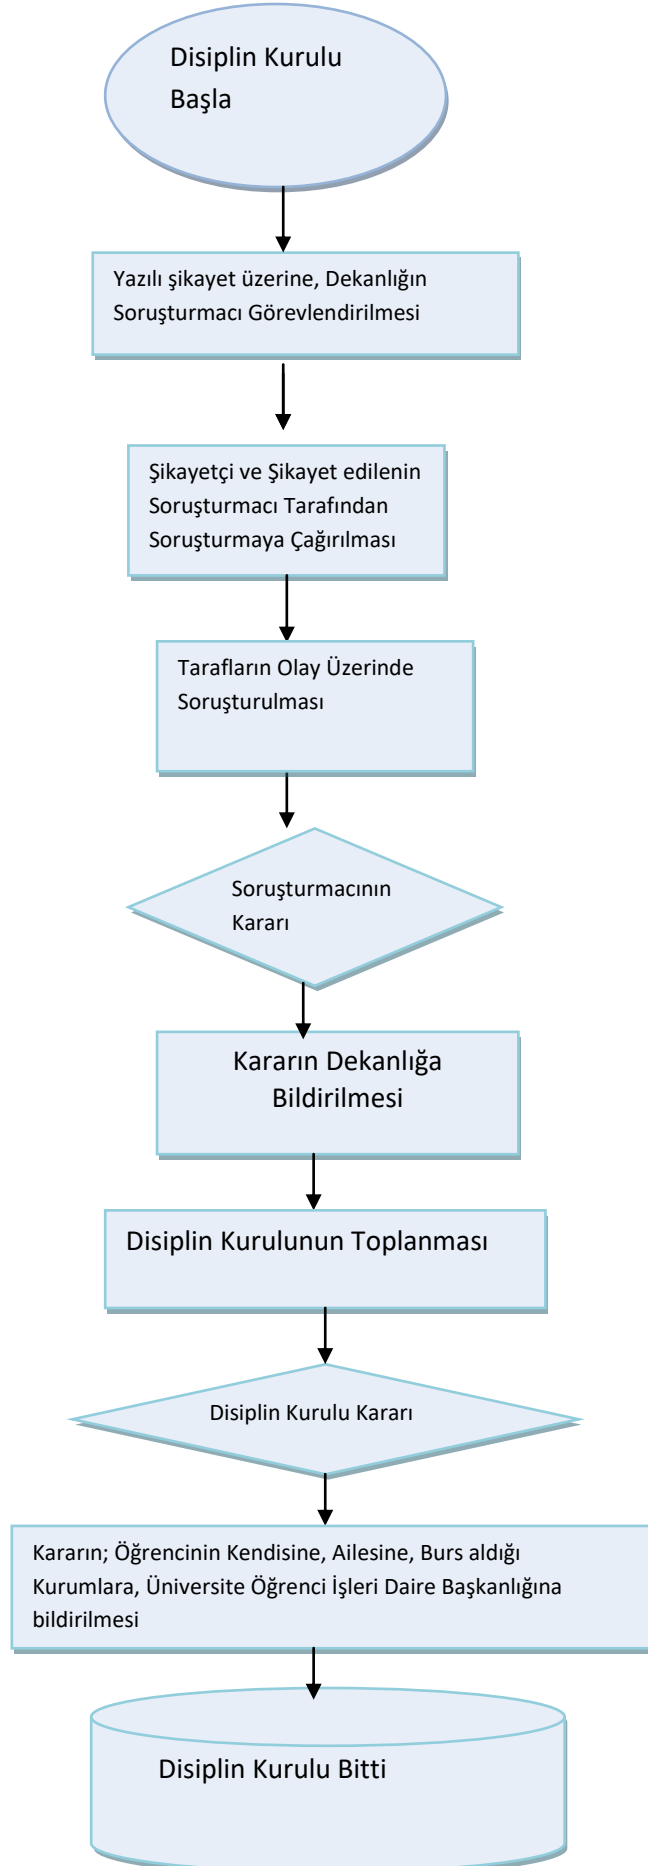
Disiplin Kurulu
Başla

Yazılı şikayet üzerine, Dekanlığın Soruşturmacı Görevlendirilmesi

Şikayetçi ve Şikayet edilenin Soruşturmacı Tarafından Soruşturmaya Çağırılması

Tarafların Olay Üzerinde Soruşturulması

Soruşturmacının Kararı

Kararın Dekanlığa Bildirilmesi

Disiplin Kurulunun Toplanması

Disiplin Kurulu Kararı

Kararın; Öğrencinin Kendisine, Ailesine, Burs aldığı Kurumlara, Üniversite Öğrenci İşleri Daire Başkanlığına bildirilmesi

Disiplin Kurulu Bitti